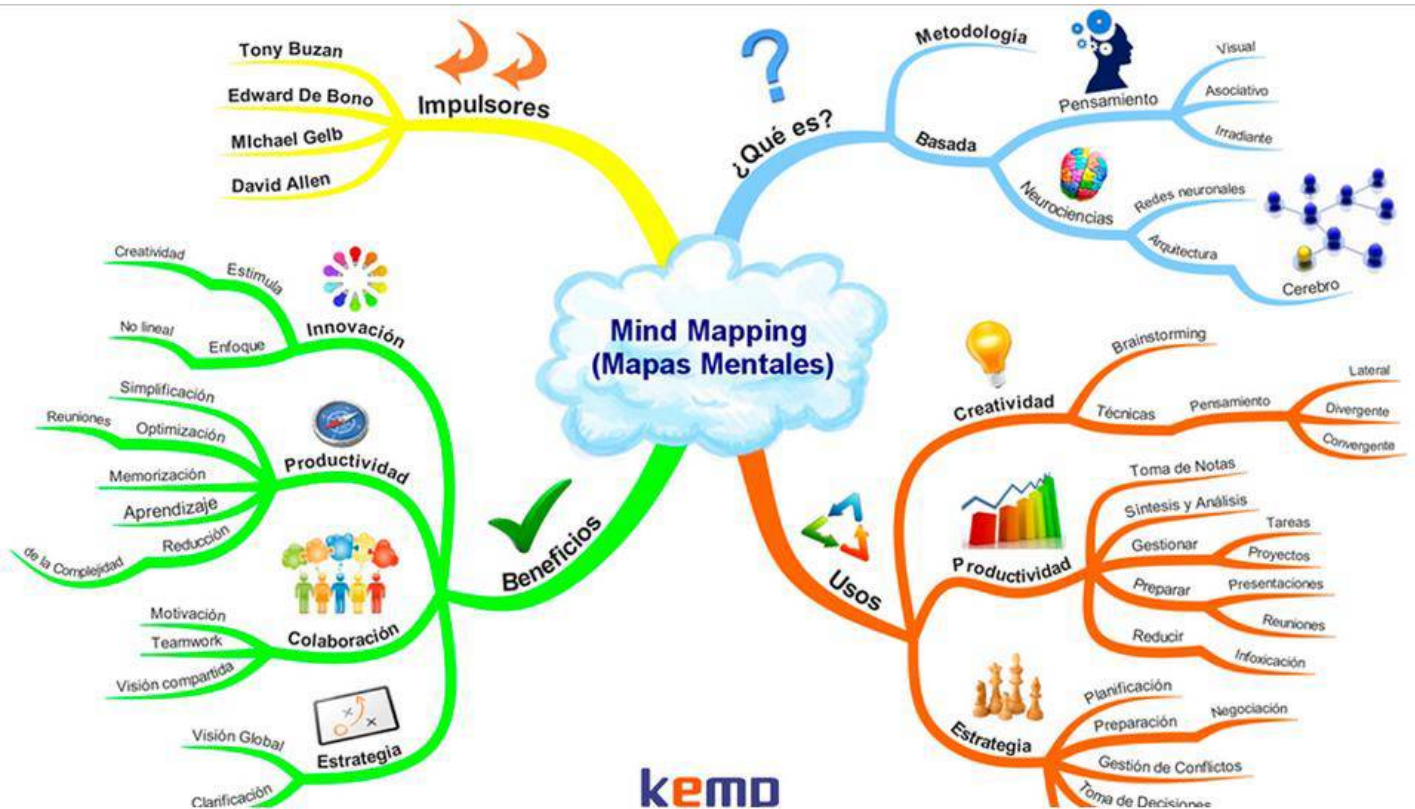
Mind Mapping
(Mapas Mentales)

Impulsores
Tony Buzan
Edward De Bono
MIchael Gelb
David Allen

¿Qué es?
Metodología
Basada
Pensamiento
Visual
Asociativo
Irradiante
Neurociencias
Redes neuronales
Arqutectura
Cerebro

Beneficios
Innovación
Estimula
Creatividad
Enfoque
No lineal
Productividad
Simplificación
Optimización
Reuniones
Memorización
Aprendizaje
Reducción
de la Complejidad
Colaboración
Motivación
Teamwork
Visión compartida
Estrategia
Visión Global
Clarificación

Usos
Creatividad
Brainstorming
Técnicas
Pensamiento
Lateral
Divergente
Convergente
P roductividad
Toma de Notas
Síntesis y Análisis
Gestionar
Tareas
Proyectos
Preparar
Presentaciones
Reuniones
Reducir
Infoxicación
Estrategia
Planificación
Preparación
Negociación
Gestión de Conflictos
Toma de Decisiones

kemp